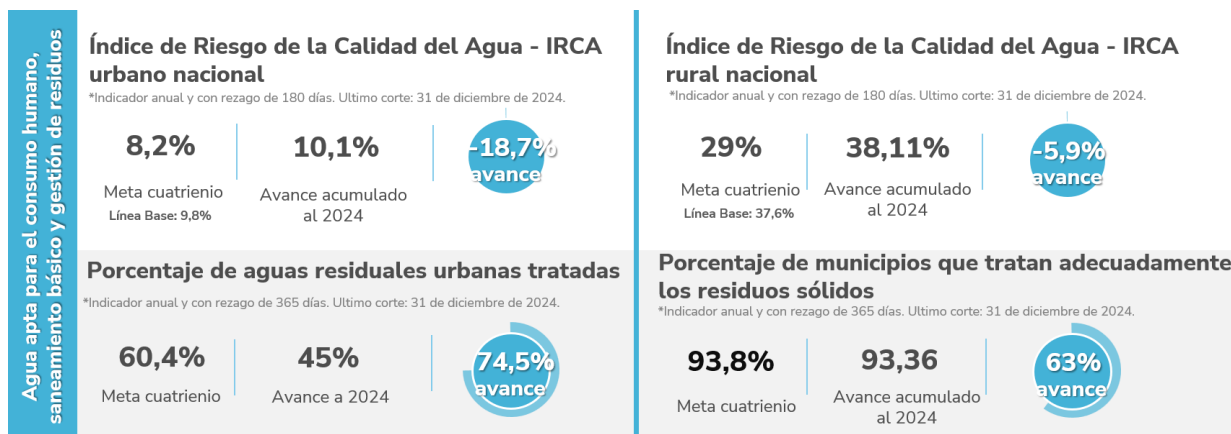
Agua apta para el consumo humano, saneamiento básico y gestión de residuos

Índice de Riesgo de la Calidad del Agua - IRCA urbano nacional
*Indicador anual y con rezago de 180 días. Ultimo corte: 31 de diciembre de 2024.

8,2%
Meta cuatrienio
Línea Base: 9,8%

10,1%
Avance acumulado al 2024

-18,7%
avance

Índice de Riesgo de la Calidad del Agua - IRCA rural nacional
*Indicador anual y con rezago de 180 días. Ultimo corte: 31 de diciembre de 2024.

29%
Meta cuatrienio
Línea Base: 37,6%

38,11%
Avance acumulado al 2024

-5,9%
avance

Porcentaje de aguas residuales urbanas tratadas
*Indicador anual y con rezago de 365 días. Ultimo corte: 31 de diciembre de 2024.

60,4%
Meta cuatrienio

45%
Avance a 2024

74,5%
avance

Porcentaje de municipios que tratan adecuadamente los residuos sólidos
*Indicador anual y con rezago de 365 días. Ultimo corte: 31 de diciembre de 2024.

93,8%
Meta cuatrienio

93,36
Avance acumulado al 2024

63%
avance